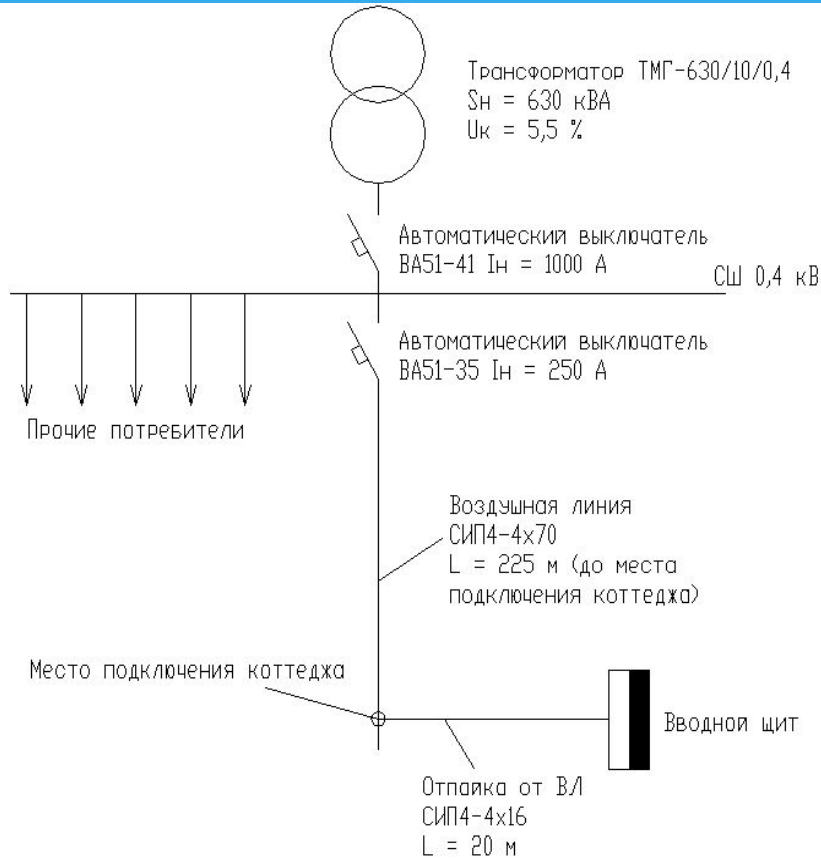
Трансформатор ТМГ-630/10/0,4
Sн = 630 кВА
Uк = 5,5 %

Автоматический выключатель
ВА51-41 Iн = 1000 А

СШ 0,4 кВ

Автоматический выключатель
ВА51-35 Iн = 250 А

Прочие потребители

Воздушная линия
СИП4-4х70
L = 225 м (до места подключения коттеджа)

Место подключения коттеджа

Вводной щит

Отпайка от ВЛ
СИП4-4х16
L = 20 м